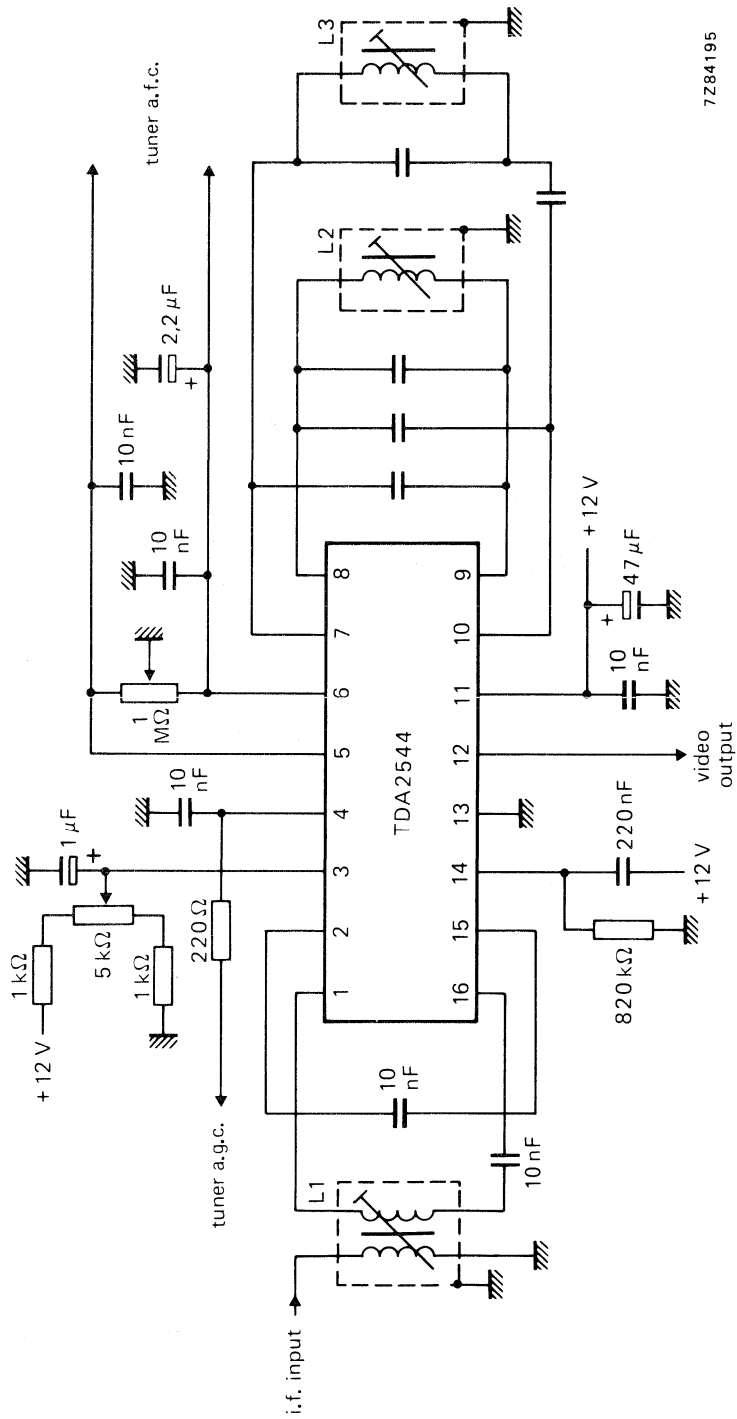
tuner a.f.c.

7Z84195

L3

L2

$2,2\,\mu F$

10 nF

10 nF

1 MΩ

+12 V

$47\,\mu F$

10 nF

TDA2544

1 2 3 4 5 6 7 8

16 15 14 13 12 11 10 9

video output

10 nF

$1\,\mu F$

1 kΩ

5 kΩ

1 kΩ

+12 V

220 Ω

220 nF

+12 V

820 kΩ

10 nF

10 nF

tuner a.g.c.

L1

i.f. input